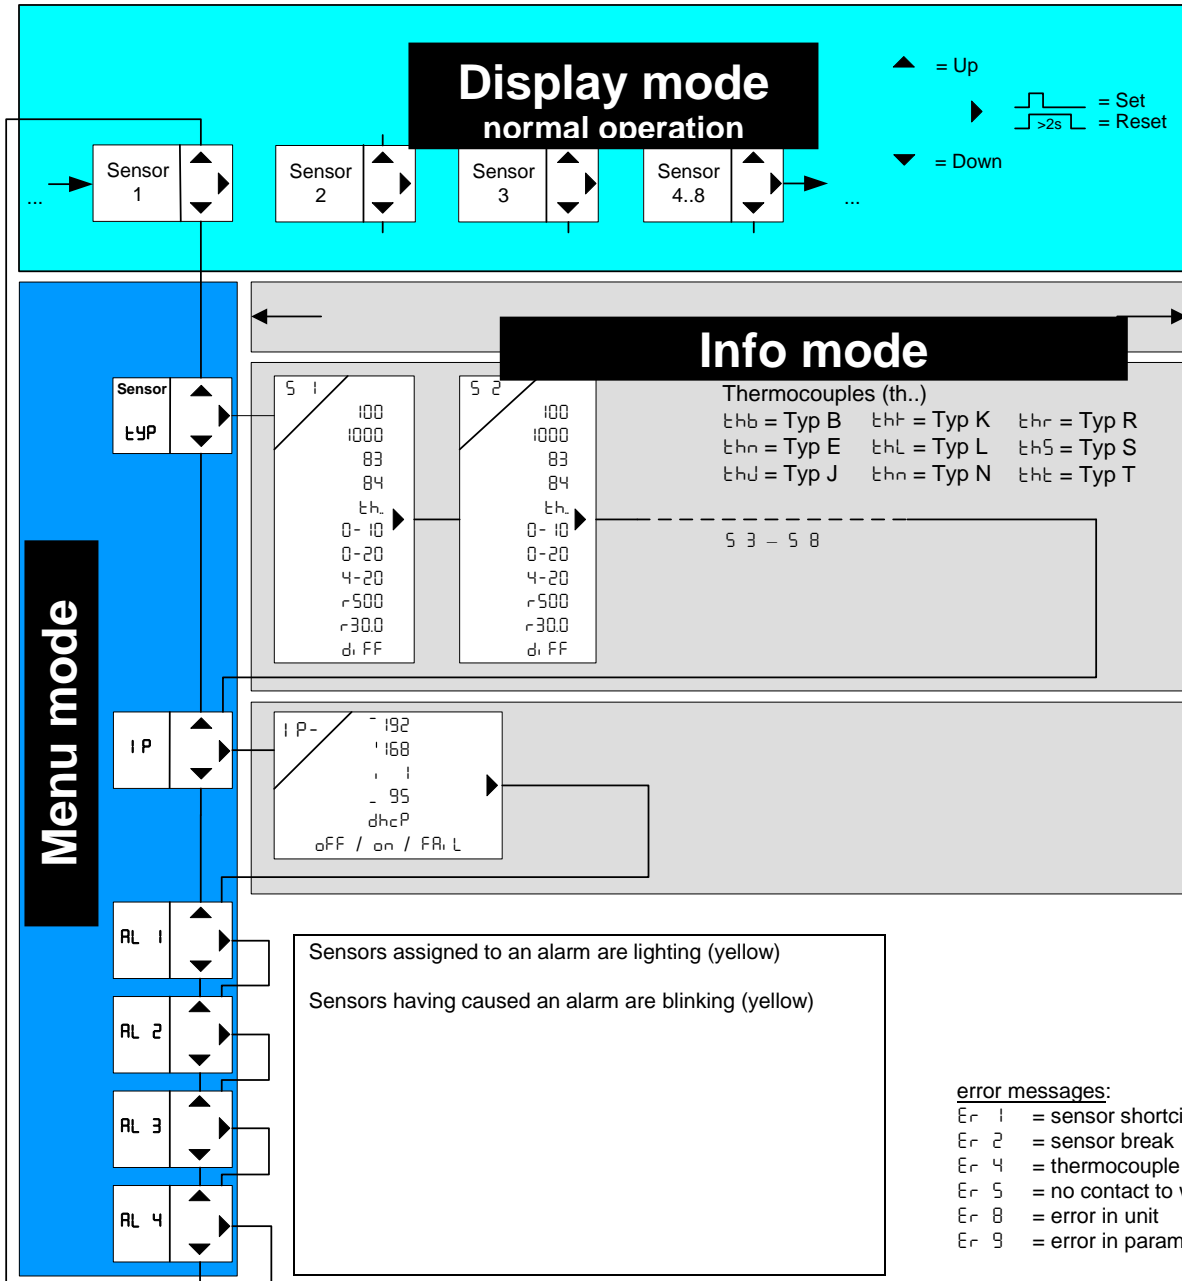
Display mode
normal operation

= Up

= Set
>2s
= Reset

= Down

...
Sensor 1
Sensor 2
Sensor 3
Sensor 4..8
...

Menu mode

Info mode

Sensor
tYP

S 1
100
1000
83
84
th.
0- 10
0-20
4-20
r500
r30.0
di FF

S 2
100
1000
83
84
th.
0- 10
0-20
4-20
r500
r30.0
di FF

Thermocouples (th..)
thb = Typ B
thK = Typ K
thr = Typ R
thE = Typ E
thL = Typ L
thS = Typ S
thJ = Typ J
thn = Typ N
thT = Typ T

S 3 – S 8

IP

IP-
192
168
1
95
dhcP
oFF / on / FAiL

AL 1
AL 2
AL 3
AL 4

Sensors assigned to an alarm are lighting (yellow)

Sensors having caused an alarm are blinking (yellow)

error messages:
Er 1 = sensor shortci
Er 2 = sensor break
Er 4 = thermocouple
Er 5 = no contact to
Er 8 = error in unit
Er 9 = error in param